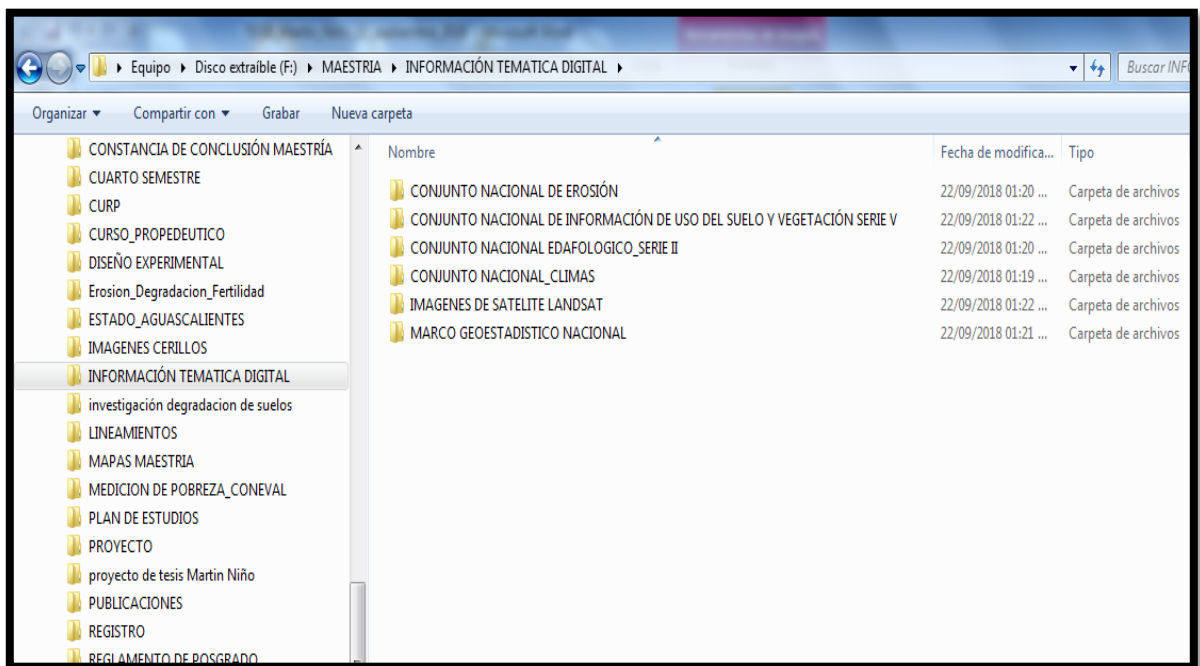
▸ Equipo ▸ Disco extraíble (F:) ▸ MAESTRIA ▸ INFORMACIÓN TEMATICA DIGITAL ▸

Buscar INF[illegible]

Organizar ▾ Compartir con ▾ Grabar Nueva carpeta

CONSTANCIA DE CONCLUSIÓN MAESTRÍA
CUARTO SEMESTRE
CURP
CURSO_PROPEDEUTICO
DISEÑO EXPERIMENTAL
Erosion_Degradacion_Fertilidad
ESTADO_AGUASCALIENTES
IMAGENES CERILLOS
INFORMACIÓN TEMATICA DIGITAL
investigación degradacion de suelos
LINEAMIENTOS
MAPAS MAESTRIA
MEDICION DE POBREZA_CONEVAL
PLAN DE ESTUDIOS
PROYECTO
proyecto de tesis Martin Niño
PUBLICACIONES
REGISTRO
REGLAMENTO DE POSGRADO

| Nombre | Fecha de modifica... | Tipo |
|---|---|---|
| CONJUNTO NACIONAL DE EROSIÓN | 22/09/2018 01:20 ... | Carpeta de archivos |
| CONJUNTO NACIONAL DE INFORMACIÓN DE USO DEL SUELO Y VEGETACIÓN SERIE V | 22/09/2018 01:22 ... | Carpeta de archivos |
| CONJUNTO NACIONAL EDAFOLOGICO_SERIE II | 22/09/2018 01:20 ... | Carpeta de archivos |
| CONJUNTO NACIONAL_CLIMAS | 22/09/2018 01:19 ... | Carpeta de archivos |
| IMAGENES DE SATELITE LANDSAT | 22/09/2018 01:22 ... | Carpeta de archivos |
| MARCO GEOESTADISTICO NACIONAL | 22/09/2018 01:21 ... | Carpeta de archivos |